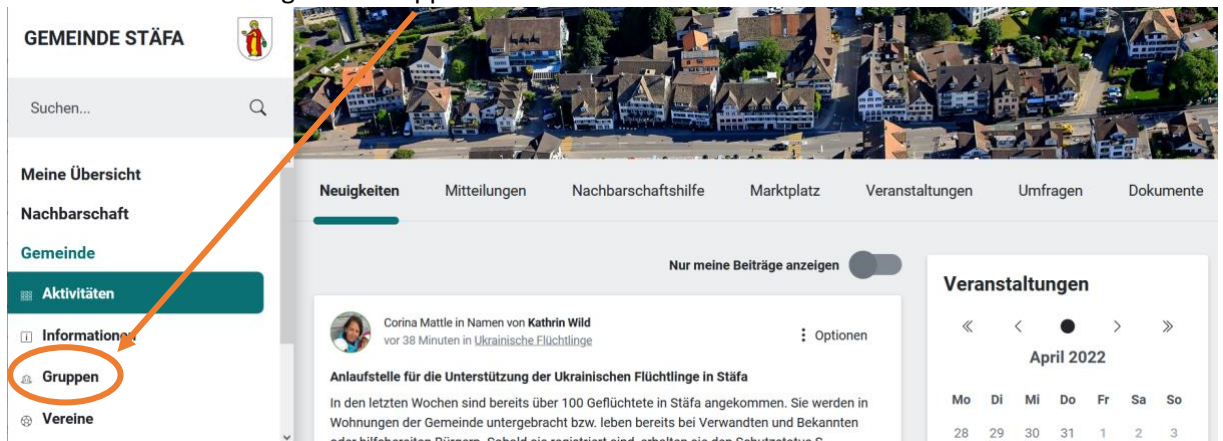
GEMEINDE STÄFA

Suchen...

Meine Übersicht

Nachbarschaft

Gemeinde

Aktivitäten

Informationen

Gruppen

Vereine

Neuigkeiten Mitteilungen Nachbarschaftshilfe Marktplatz Veranstaltungen Umfragen Dokumente

Nur meine Beiträge anzeigen

Corina Mattle in Namen von Kathrin Wild

vor 38 Minuten in Ukrainische Flüchtlinge

Optionen

Anlaufstelle für die Unterstützung der Ukrainischen Flüchtlinge in Stäfa

In den letzten Wochen sind bereits über 100 Geflüchtete in Stäfa angekommen. Sie werden in Wohnungen der Gemeinde untergebracht bzw. leben bereits bei Verwandten und Bekannten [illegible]

Veranstaltungen

April 2022

| Mo | Di | Mi | Do | Fr | Sa | So |
|---|---|---|---|---|---|---|
| 28 | 29 | 30 | 31 | 1 | 2 | 3 |